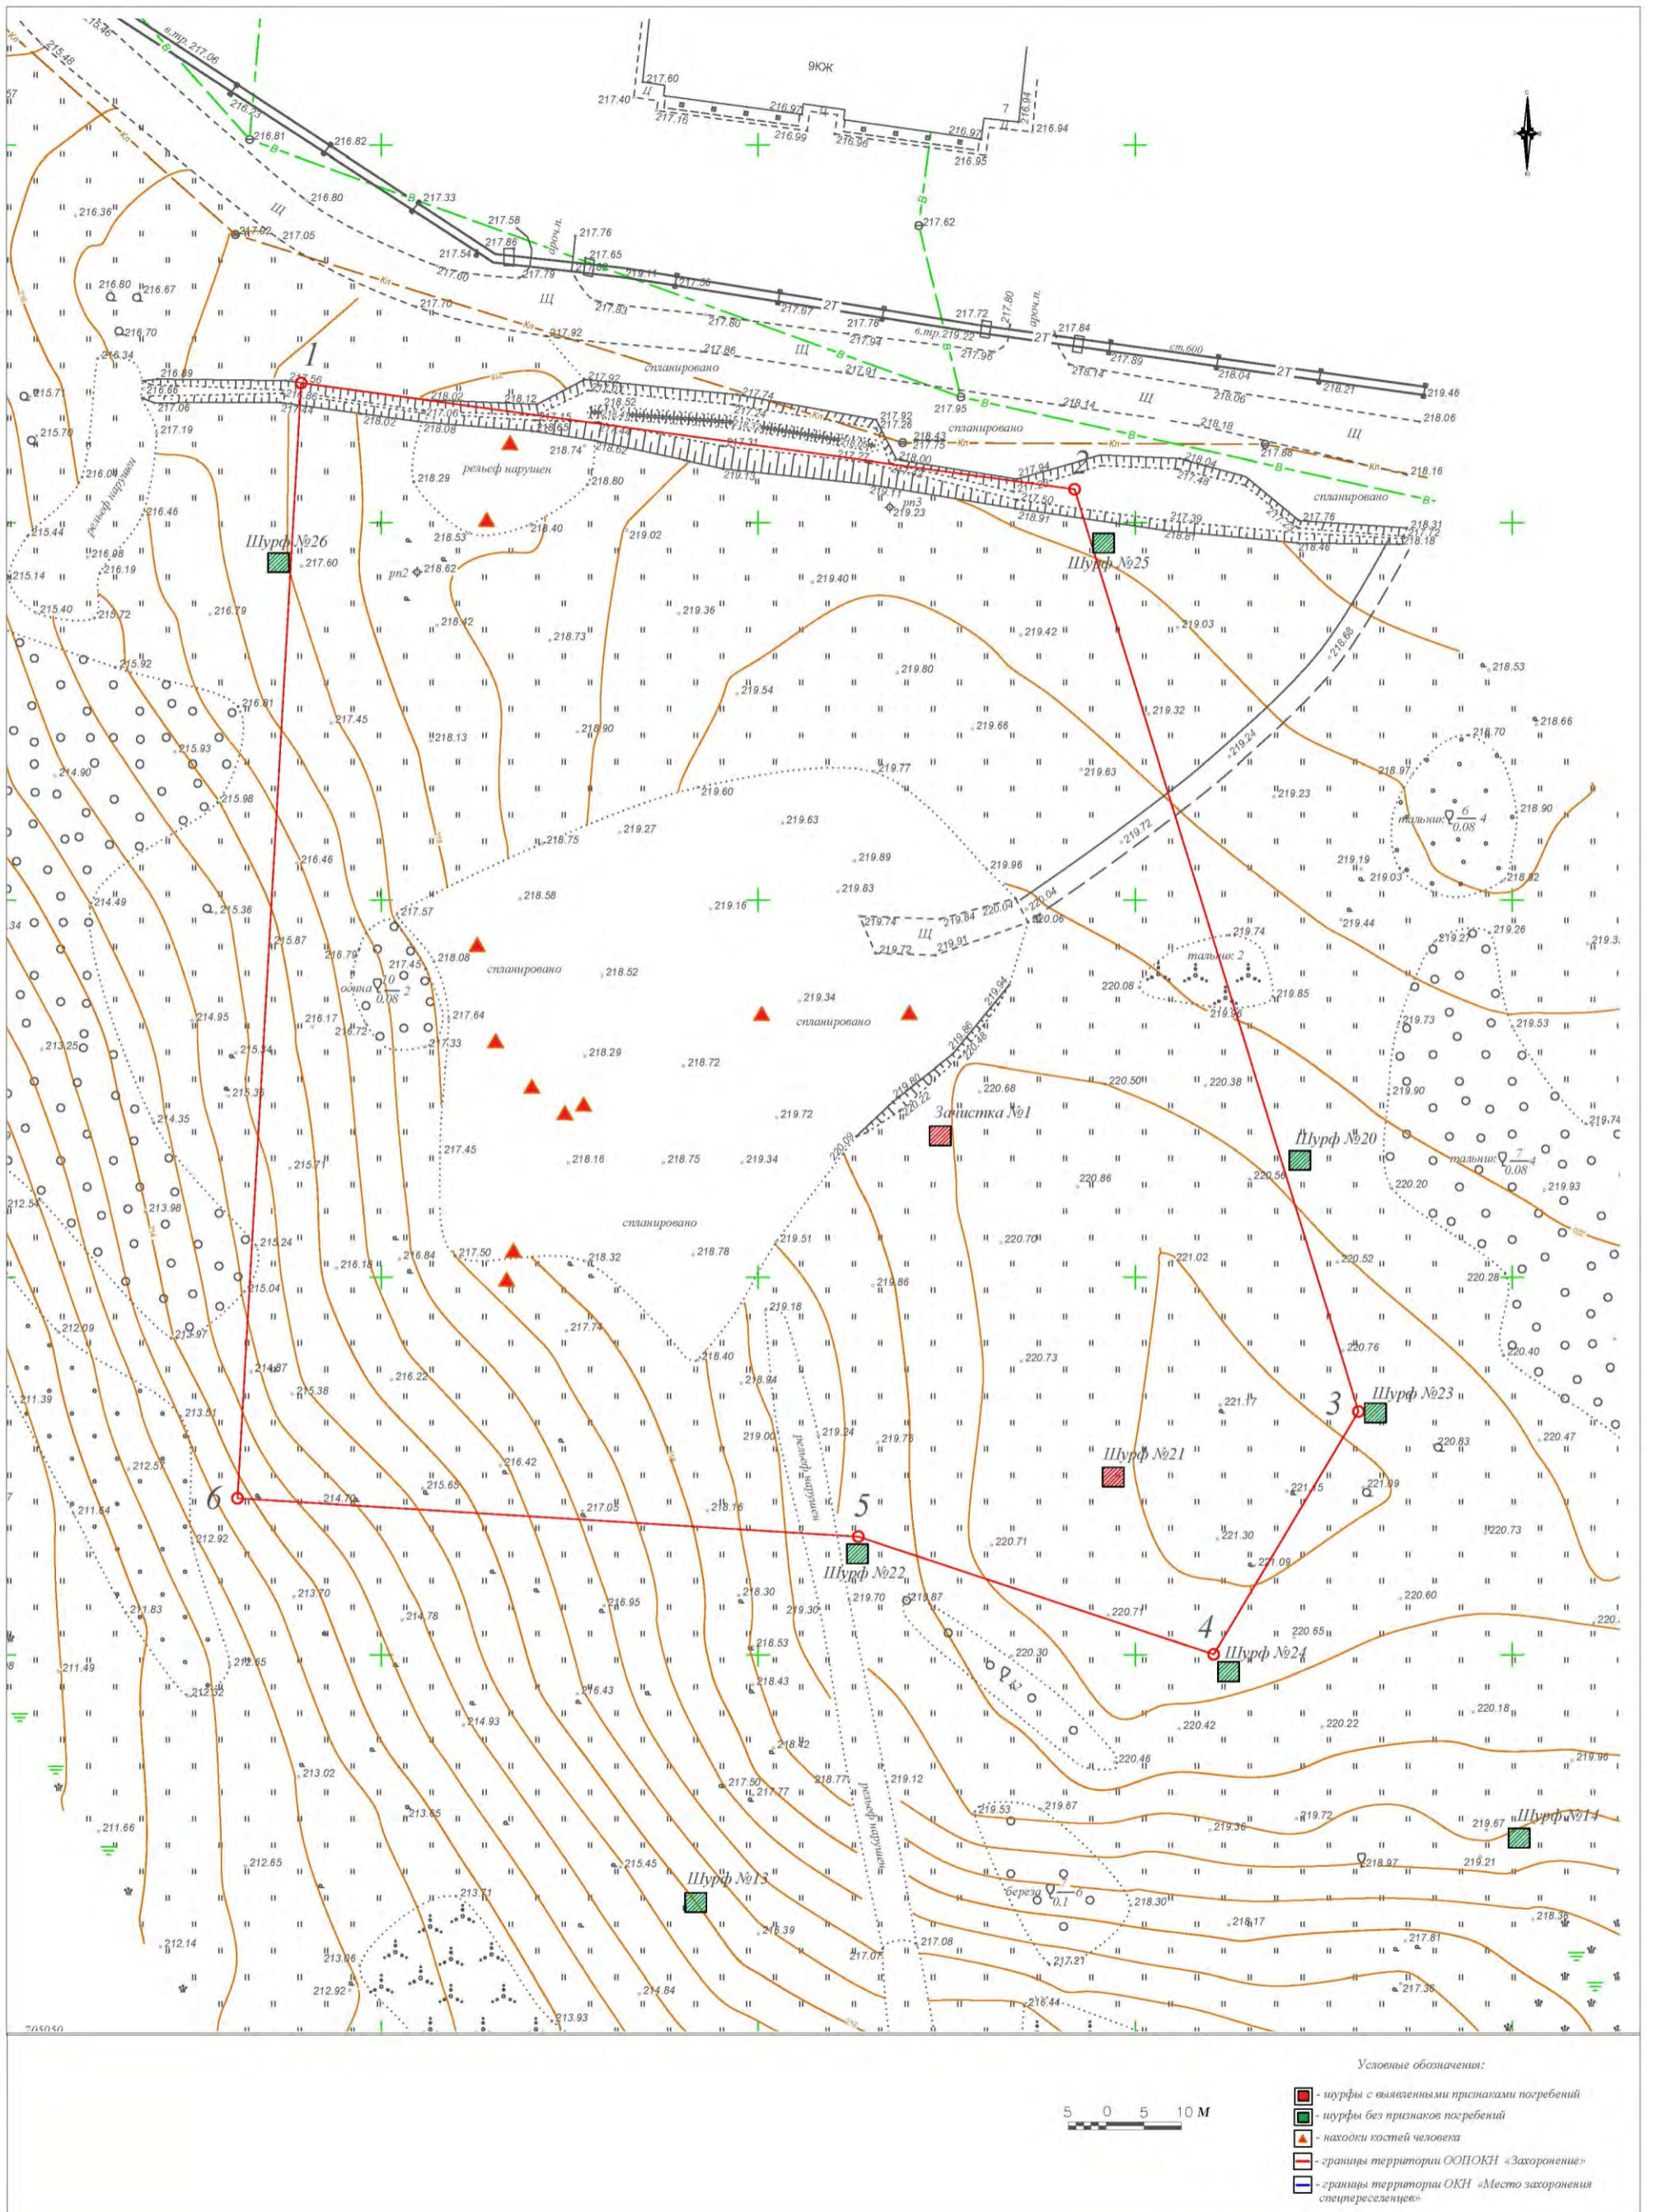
9КЖ

1

2

3

4

5

6

Шурф №26

Шурф №25

Шурф №20

Шурф №23

Шурф №21

Шурф №22

Шурф №24

Шурф №13

Шурф №14

Зачистка №1

рельеф нарушен

спланировано

тальник 2

ольха

береза

рп2

рп3

5 0 5 10 М

Условные обозначения:

- шурфы с выявленными признаками погребений

- шурфы без признаков погребений

- находки костей человека

- границы территории ООПОКН «Захоронение»

- границы территории ОКН «Место захоронения спецпереселенцев»